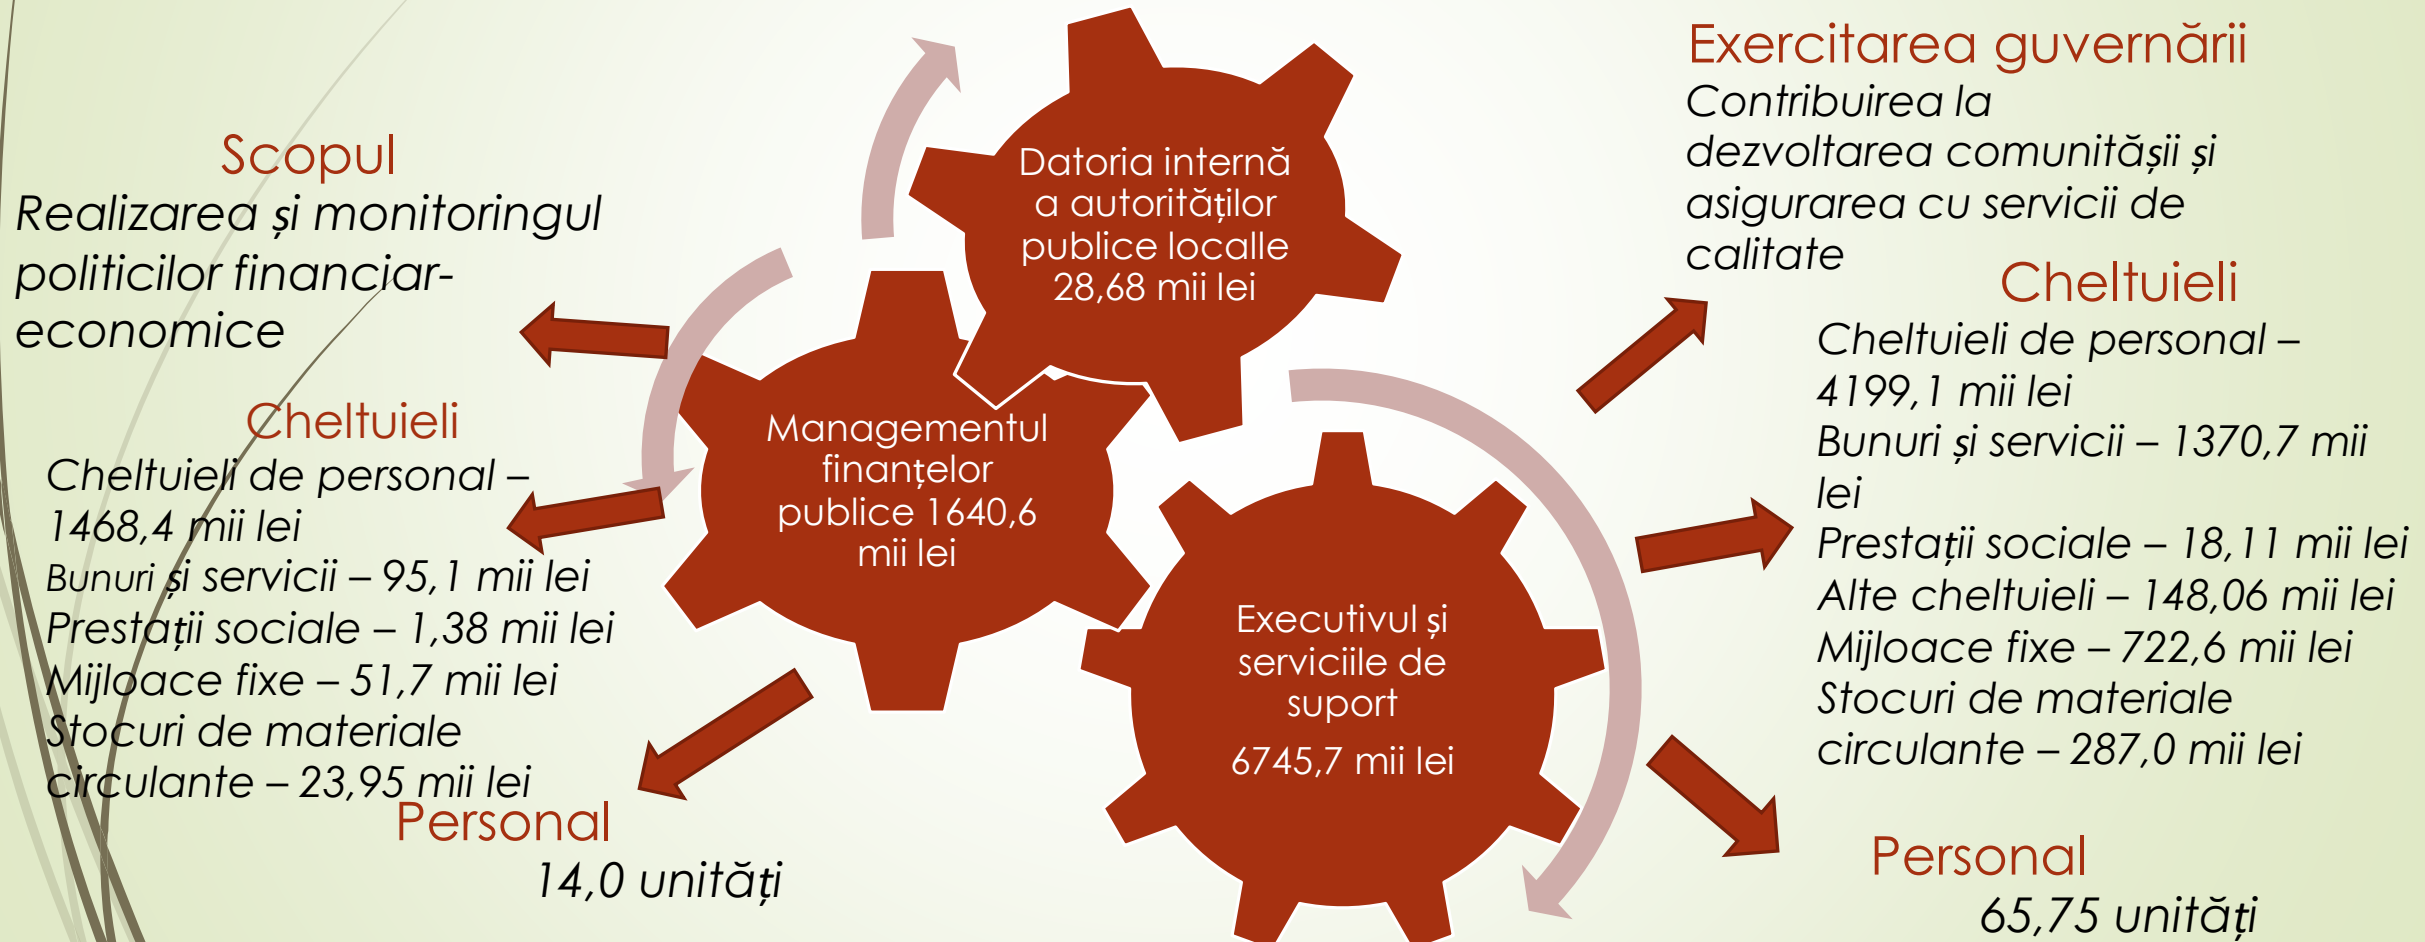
Scopul
Realizarea și monitoringul politicilor financiar-economice

Cheltuieli
Cheltuieli de personal – 1468,4 mii lei
Bunuri și servicii – 95,1 mii lei
Prestații sociale – 1,38 mii lei
Mijloace fixe – 51,7 mii lei
Stocuri de materiale circulante – 23,95 mii lei

Personal
14,0 unități

Datoria internă a autorităților publice localle 28,68 mii lei

Managementul finanțelor publice 1640,6 mii lei

Executivul și serviciile de suport
6745,7 mii lei

Exercitarea guvernării
Contribuirea la dezvoltarea comunitășii și asigurarea cu servicii de calitate

Cheltuieli
Cheltuieli de personal – 4199,1 mii lei
Bunuri și servicii – 1370,7 mii lei
Prestații sociale – 18,11 mii lei
Alte cheltuieli – 148,06 mii lei
Mijloace fixe – 722,6 mii lei
Stocuri de materiale circulante – 287,0 mii lei

Personal
65,75 unități